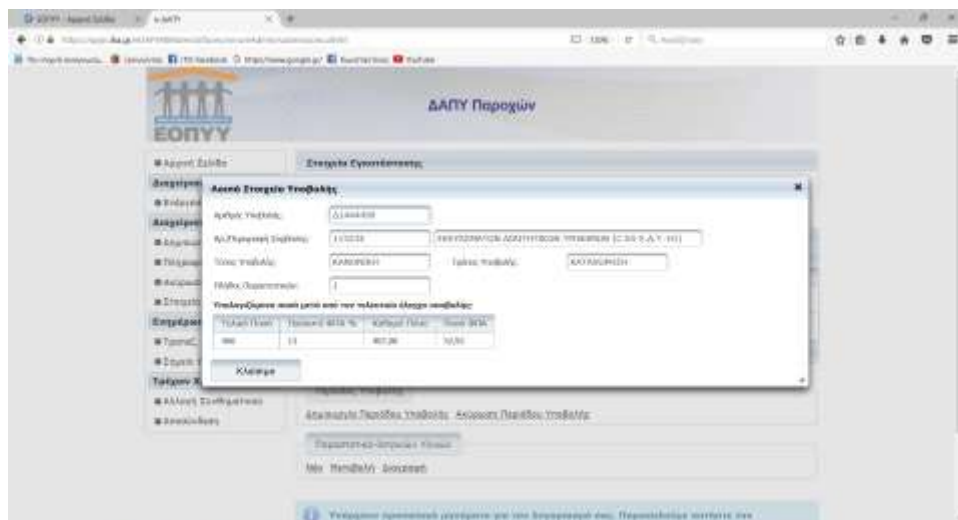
ΕΟΠΥΥ

ΔΑΠΥ Παροχών

Αρχική Σελίδα

Στοιχεία Συναλλασσόμενος

Ακυρό Στοιχεία Υποβολής

Αριθμός Υποβολής: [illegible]

Κρ.Παροχική Σχέδιας: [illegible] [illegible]

Τύπος Υποβολής: ΚΑΝΟΝΙΚΗ Τρόπος Υποβολής: ΚΑΤΑΧΩΡΗΣΗ

Πλήθος Παραστατικών: 1

Υπολογιζόμενα ποσά μετά από τον τελευταίο έλεγχο υποβολής:

| Τελικό Ποσό | Ποσοστό ΦΠΑ % | Καθαρό Ποσό | Ποσό ΦΠΑ |
|---|---|---|---|
| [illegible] | 13 | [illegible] | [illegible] |

Κλείσιμο

Διαμόρφωση Περιόδου Υποβολής Ακύρωση Περιόδου Υποβολής

Νέο Μεταβολή Διαγραφή